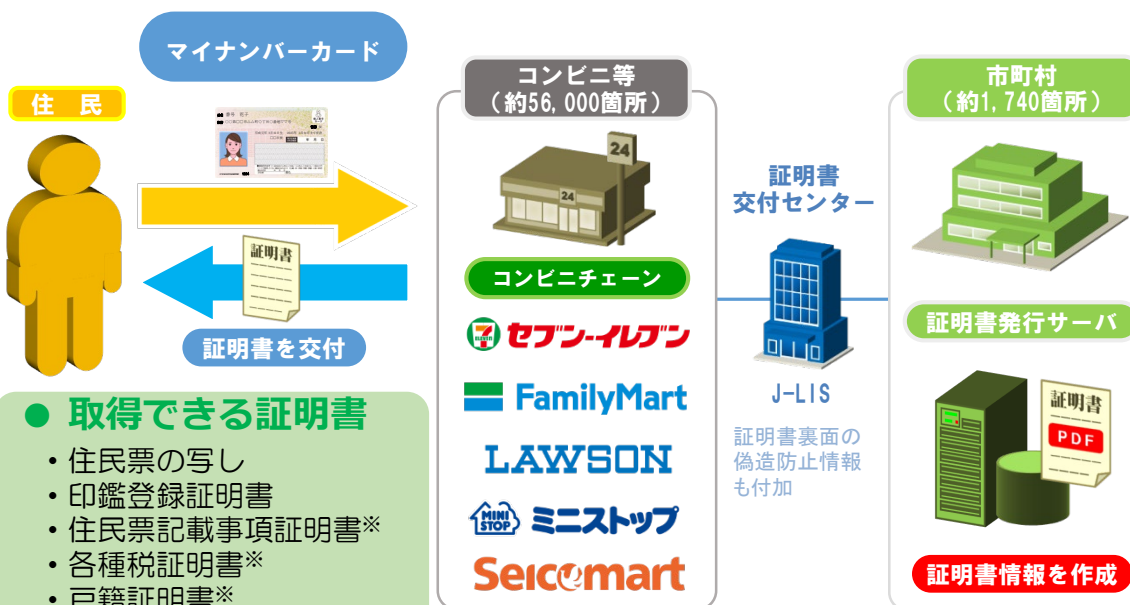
マイナンバーカード

住　民

証明書

証明書を交付

● 取得できる証明書

・住民票の写し
・印鑑登録証明書
・住民票記載事項証明書※
・各種税証明書※
・戸籍証明書※

コンビニ等
（約56,000箇所）

24

24

コンビニチェーン

セブン-イレブン

FamilyMart

LAWSON

MINI STOP ミニストップ

Seicomart

証明書
交付センター

J-LIS

証明書裏面の
偽造防止情報
も付加

市町村
（約1,740箇所）

証明書発行サーバ

証明書

PDF

証明書情報を作成